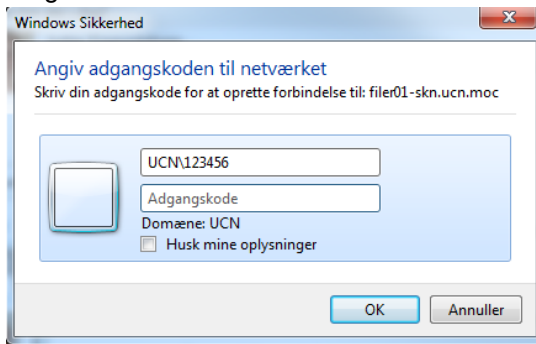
Windows Sikkerhed

Angiv adgangskoden til netværket

Skriv din adgangskode for at oprette forbindelse til: filer01-skn.ucn.moc

UCN\123456

Adgangskode

Domæne: UCN

Husk mine oplysninger

OK

Annuller